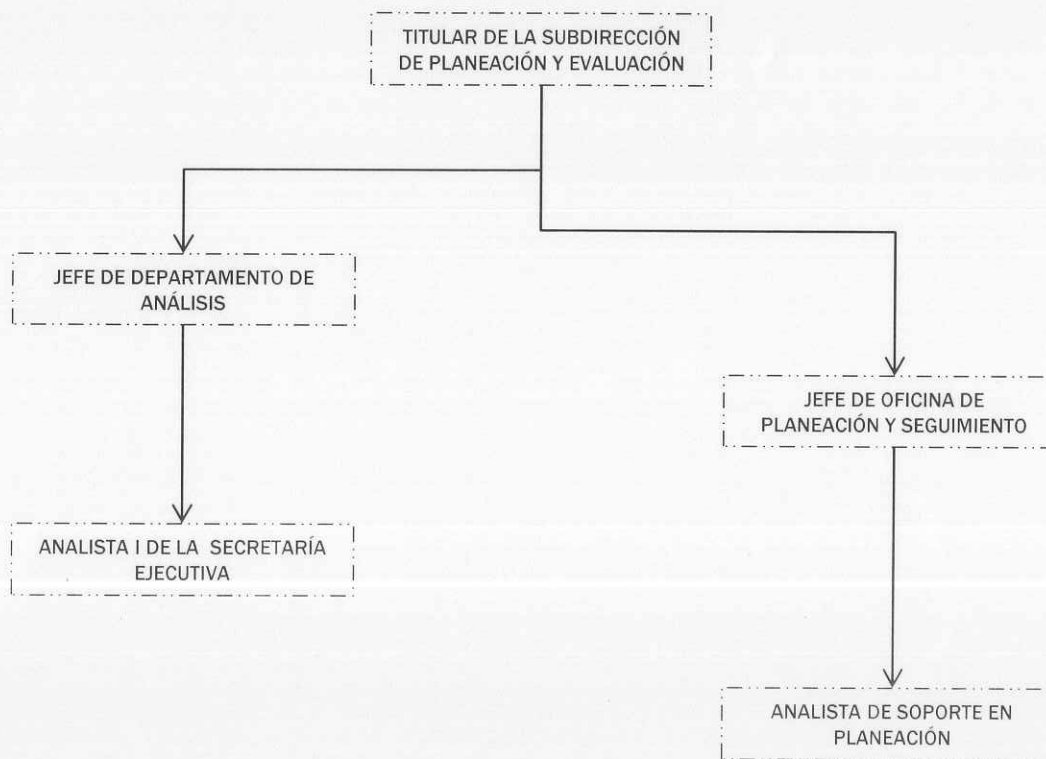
TITULAR DE LA SUBDIRECCIÓN DE PLANEACIÓN Y EVALUACIÓN

JEFE DE DEPARTAMENTO DE ANÁLISIS

JEFE DE OFICINA DE PLANEACIÓN Y SEGUIMIENTO

ANALISTA I DE LA SECRETARÍA EJECUTIVA

ANALISTA DE SOPORTE EN PLANEACIÓN